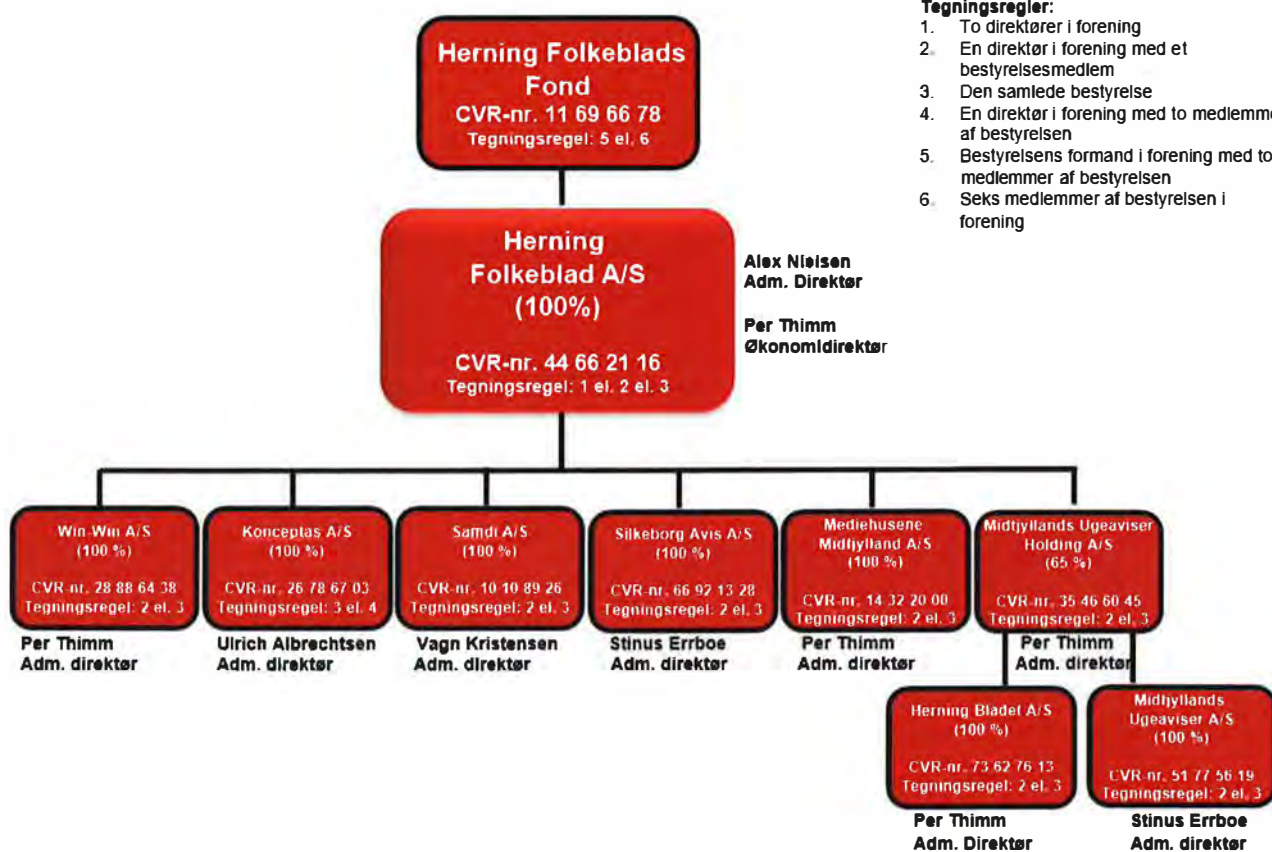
Herning Folkeblads Fond
CVR-nr. 11 69 66 78
Tegningsregel: 5 el. 6

Tegningsregler:
1. To direktører i forening
2. En direktør i forening med et bestyrelsesmedlem
3. Den samlede bestyrelse
4. En direktør i forening med to medlemme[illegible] af bestyrelsen
5. Bestyrelsens formand i forening med to medlemmer af bestyrelsen
6. Seks medlemmer af bestyrelsen i forening

Herning Folkeblad A/S
(100%)
CVR-nr. 44 66 21 16
Tegningsregel: 1 el. 2 el. 3

Alex Nielsen
Adm. Direktør

Per Thimm
Økonomidirektør

Win-Win A/S
(100 %)
CVR-nr. 28 88 64 38
Tegningsregel: 2 el. 3

Per Thimm
Adm. direktør

Konceptas A/S
(100 %)
CVR-nr. 26 78 67 03
Tegningsregel: 3 el. 4

Ulrich Albrechtsen
Adm. direktør

Samdi A/S
(100 %)
CVR-nr. 10 10 89 26
Tegningsregel: 2 el. 3

Vagn Kristensen
Adm. direktør

Silkeborg Avis A/S
(100 %)
CVR-nr. 66 92 13 28
Tegningsregel: 2 el. 3

Stinus Errboe
Adm. direktør

Mediehusene Midtjylland A/S
(100 %)
CVR-nr. 14 32 20 00
Tegningsregel: 2 el. 3

Per Thimm
Adm. direktør

Midtjyllands Ugeaviser Holding A/S
(65 %)
CVR-nr. 35 46 60 45
Tegningsregel: 2 el. 3

Per Thimm
Adm. direktø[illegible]

Herning Bladet A/S
(100 %)
CVR-nr. 73 62 76 13
Tegningsregel: 2 el. 3

Per Thimm
Adm. Direktør

Midtjyllands Ugeaviser A/S
(100 %)
CVR-nr. 51 77 56 19
Tegningsregel: 2 el. 3

Stinus Errboe
Adm. direktør